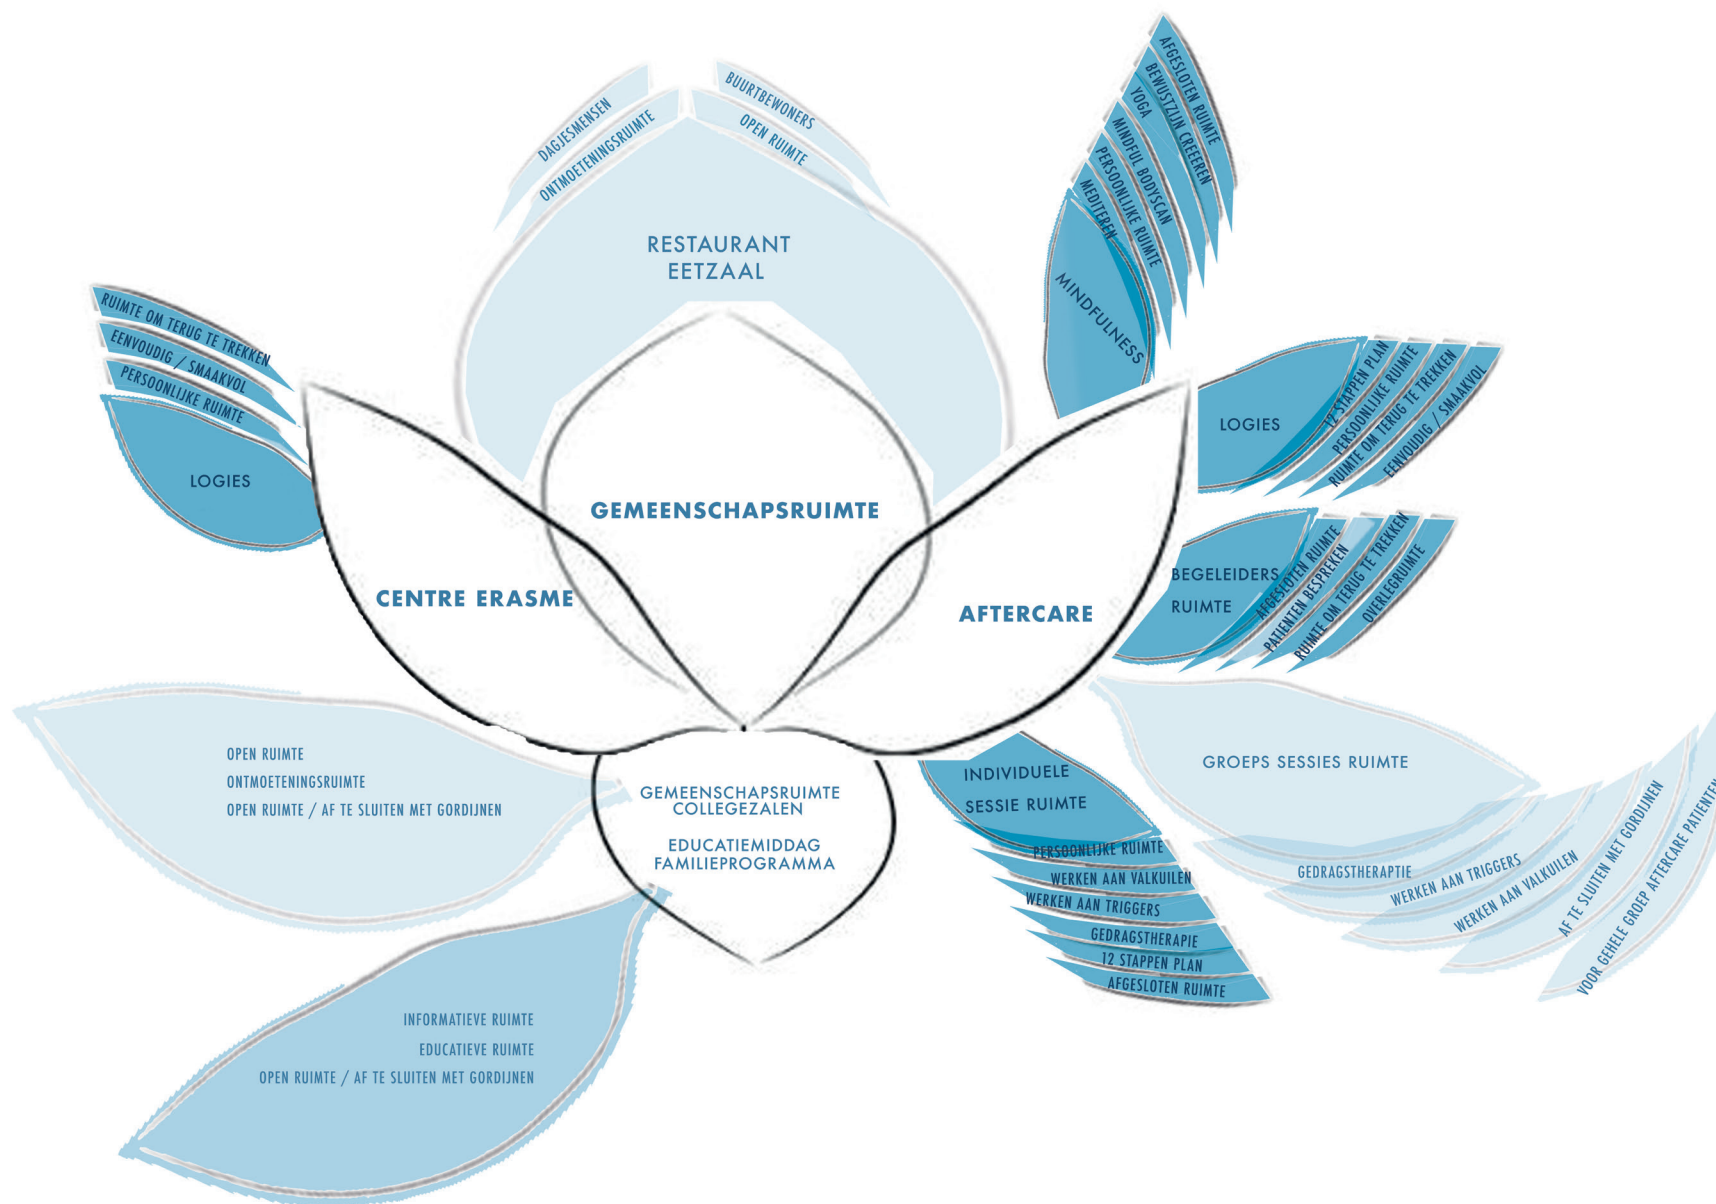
DAGJESMENSEN
ONTMOETENINGSRUIMTE
BUURTBEWONERS
OPEN RUIMTE

RESTAURANT
EETZAAL

AFGESLOTEN RUIMTE
BEWUSTZIJN CREEëREN
YOGA
MINDFUL BODYSCAN
PERSOONLIJKE RUIMTE
MEDITEREN
MINDFULNESS

RUIMTE OM TERUG TE TREKKEN
EENVOUDIG / SMAAKVOL
PERSOONLIJKE RUIMTE
LOGIES

LOGIES
12 STAPPEN PLAN
PERSOONLIJKE RUIMTE
RUIMTE OM TERUG TE TREKKEN
EENVOUDIG / SMAAKVOL

GEMEENSCHAPSRUIMTE

CENTRE ERASME

AFTERCARE

BEGELEIDERS
RUIMTE
AFGESLOTEN RUIMTE
PATIENTEN BESPREKEN
RUIMTE OM TERUG TE TREKKEN
OVERLEGRUIMTE

OPEN RUIMTE
ONTMOETENINGSRUIMTE
OPEN RUIMTE / AF TE SLUITEN MET GORDIJNEN

GEMEENSCHAPSRUIMTE
COLLEGEZALEN

EDUCATIEMIDDAG
FAMILIEPROGRAMMA

INDIVIDUELE
SESSIE RUIMTE
PERSOONLIJKE RUIMTE
WERKEN AAN VALKUILEN
WERKEN AAN TRIGGERS
GEDRAGSTHERAPIE
12 STAPPEN PLAN
AFGESLOTEN RUIMTE

GROEPS SESSIES RUIMTE
GEDRAGSTHERAPIE
WERKEN AAN TRIGGERS
WERKEN AAN VALKUILEN
AF TE SLUITEN MET GORDIJNEN
VOOR GEHELE GROEP AFTERCARE PATIENTEN

INFORMATIEVE RUIMTE
EDUCATIEVE RUIMTE
OPEN RUIMTE / AF TE SLUITEN MET GORDIJNEN